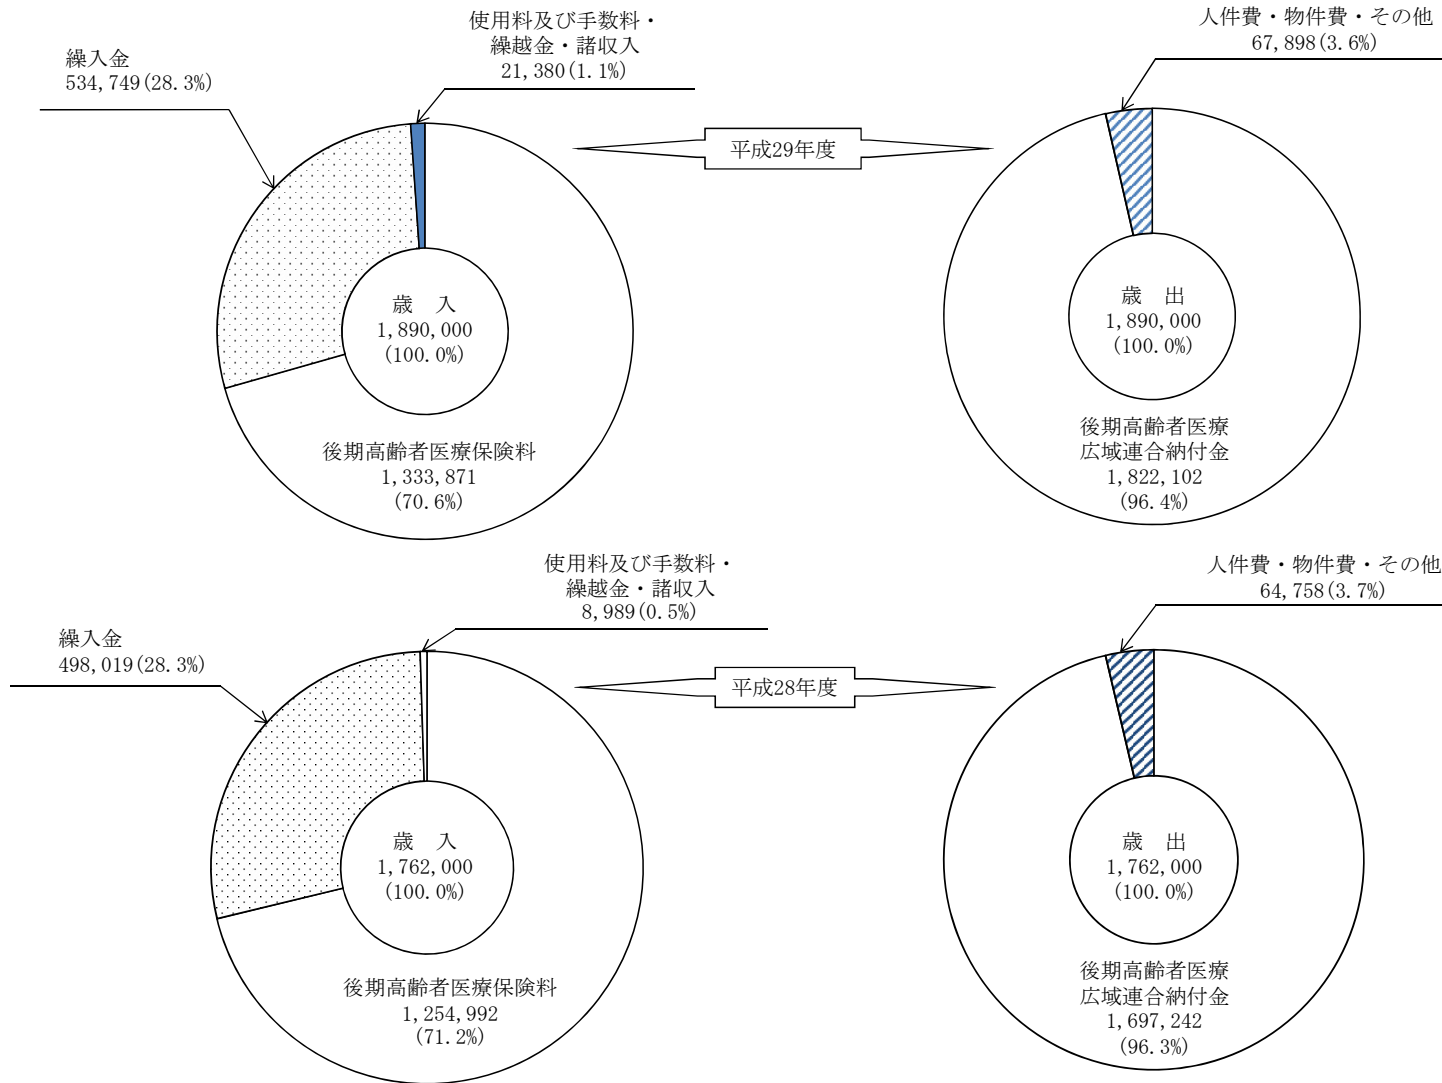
繰入金
534,749(28.3%)

使用料及び手数料・
繰越金・諸収入
21,380(1.1%)

平成29年度

人件費・物件費・その他
67,898(3.6%)

歳　入
1,890,000
(100.0%)

後期高齢者医療保険料
1,333,871
(70.6%)

歳　出
1,890,000
(100.0%)

後期高齢者医療
広域連合納付金
1,822,102
(96.4%)

繰入金
498,019(28.3%)

使用料及び手数料・
繰越金・諸収入
8,989(0.5%)

平成28年度

人件費・物件費・その他
64,758(3.7%)

歳　入
1,762,000
(100.0%)

後期高齢者医療保険料
1,254,992
(71.2%)

歳　出
1,762,000
(100.0%)

後期高齢者医療
広域連合納付金
1,697,242
(96.3%)